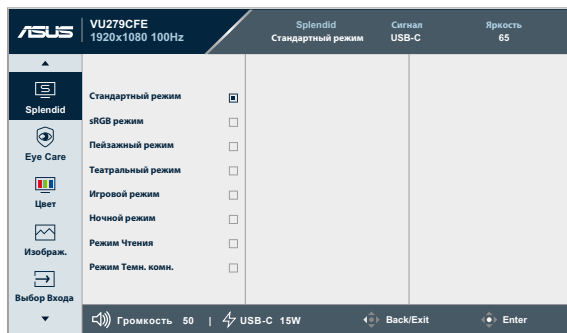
/SUS VU279CFE 1920x1080 100Hz

Splendid
Стандартный режим

Сигнал
USB-C

Яркость
65

Splendid
Eye Care
Цвет
Изображ.
Выбор Входа

Стандартный режим
sRGB режим
Пейзажный режим
Театральный режим
Игровой режим
Ночной режим
Режим Чтения
Режим Темн. комн.

Громкость 50 | USB-C 15W
Back/Exit
Enter